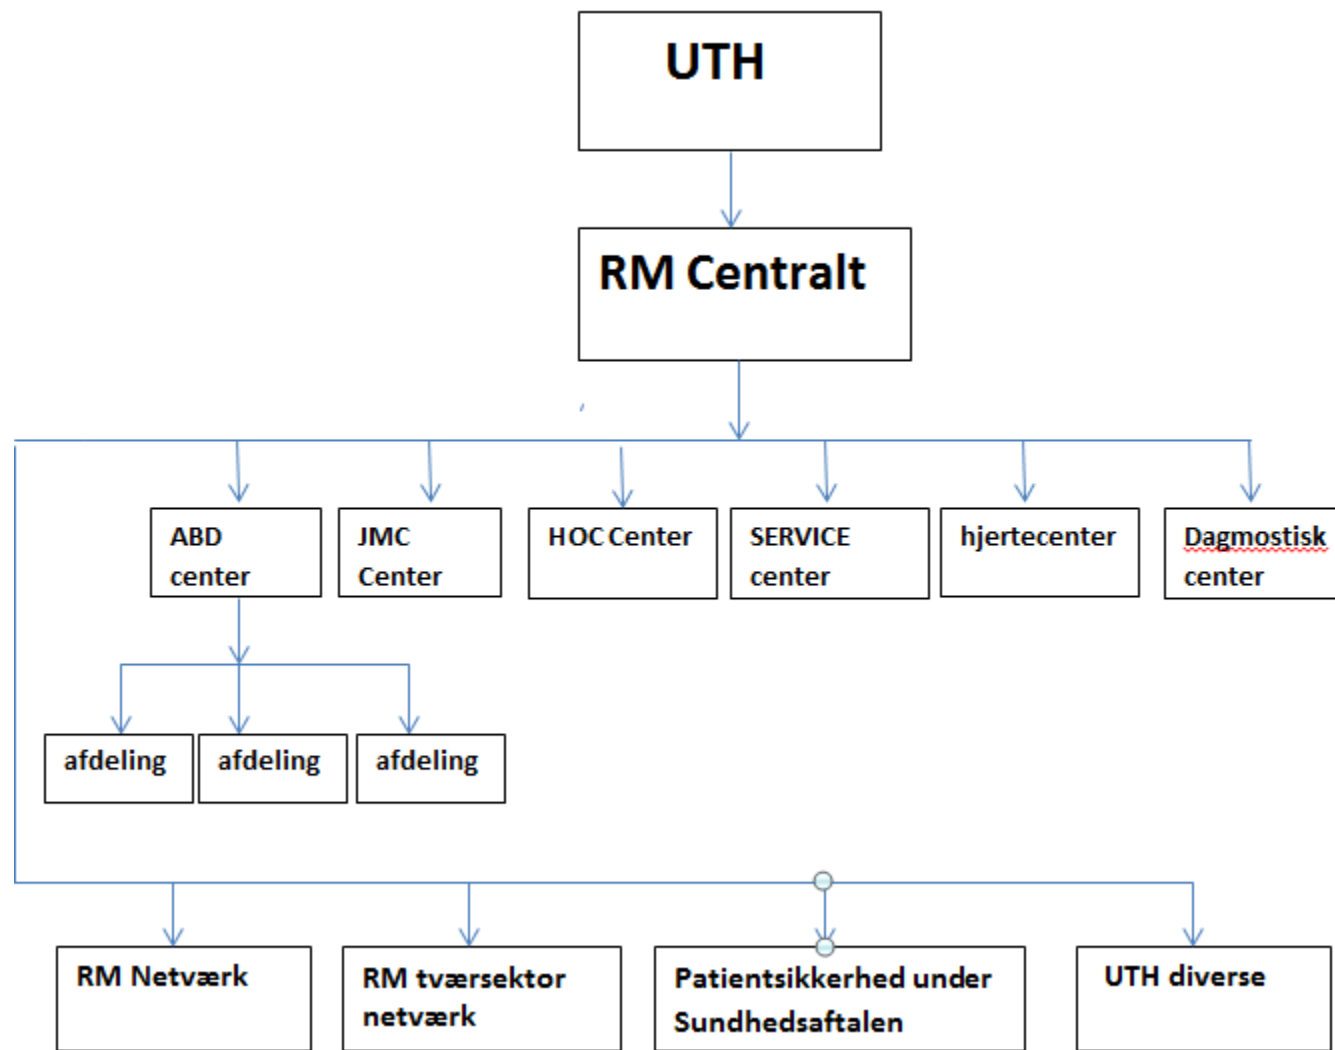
UTH

RM Centralt

ABD center

JMC Center

HOC Center

SERVICE center

hjertecenter

Dagmostisk center

afdeling

afdeling

afdeling

RM Netværk

RM tværsektor netværk

Patientsikkerhed under Sundhedsaftalen

UTH diverse